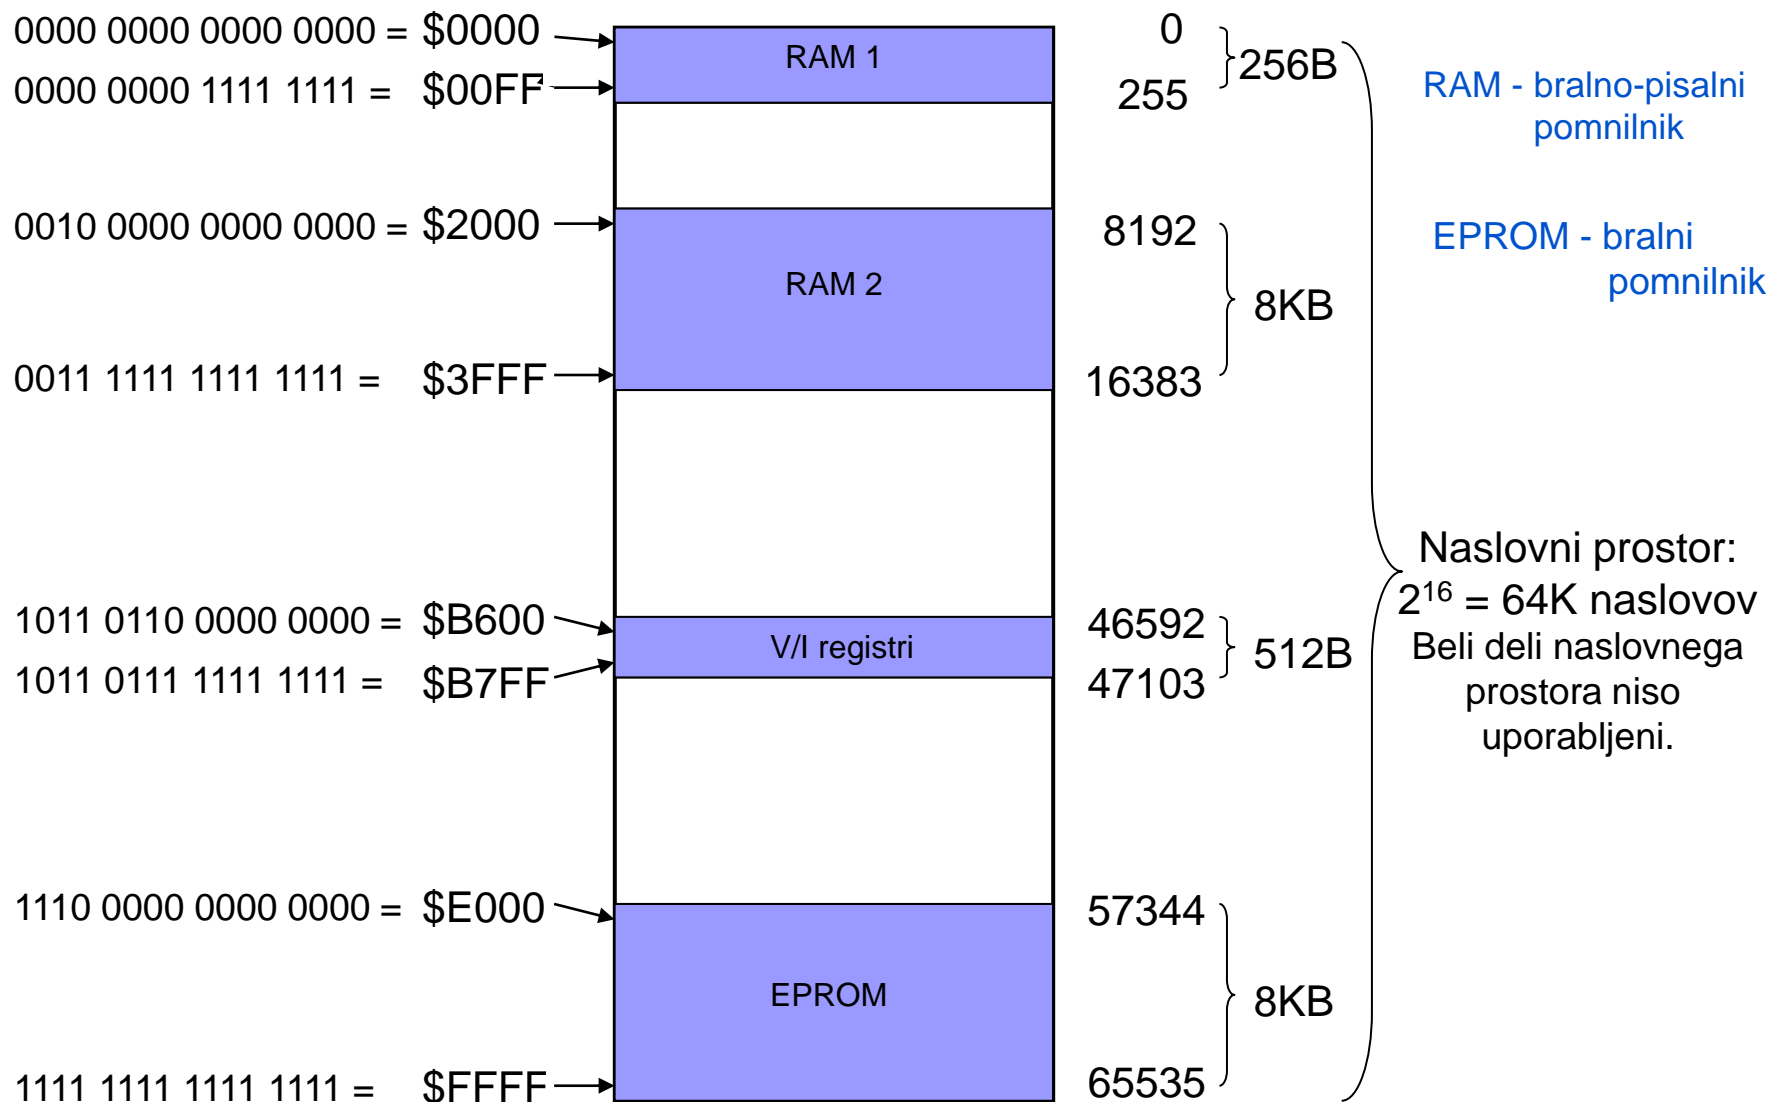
0000 0000 0000 0000 = \$0000
0000 0000 1111 1111 = \$00FF

RAM 1

0 
255
256B

RAM - bralno-pisalni pomnilnik

0010 0000 0000 0000 = \$2000

RAM 2

8192
8KB
16383

EPROM - bralni pomnilnik

0011 1111 1111 1111 = \$3FFF

Naslovni prostor:
$2^{16}$ = 64K naslovov
Beli deli naslovnega prostora niso uporabljeni.

1011 0110 0000 0000 = \$B600
1011 0111 1111 1111 = \$B7FF

V/I registri

46592
47103
512B

1110 0000 0000 0000 = \$E000

EPROM

57344
8KB
65535

1111 1111 1111 1111 = \$FFFF